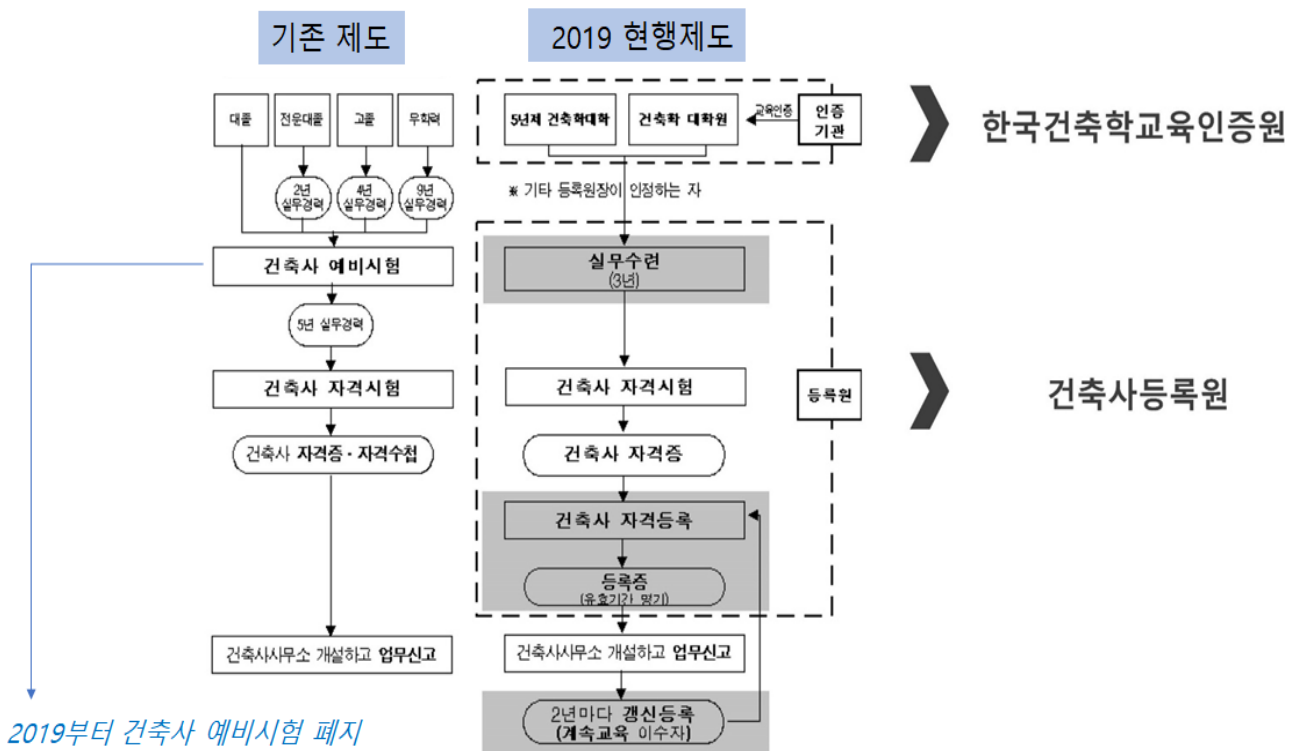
기존 제도

2019 현행제도

대졸

전문대졸

고졸

무학력

2년 실무경력

4년 실무경력

9년 실무경력

건축사 예비시험

5년 실무경력

건축사 자격시험

건축사 자격증 · 자격수첩

건축사사무소 개설하고 업무신고

2019부터 건축사 예비시험 폐지

5년제 건축학대학

건축학 대학원

교육인증

인증 기관

한국건축학교육인증원

※ 기타 등록원장이 인정하는 자

실무수련 (3년)

건축사 자격시험

등록원

건축사등록원

건축사 자격증

건축사 자격등록

등록증 (유효기간 명기)

건축사사무소 개설하고 업무신고

2년마다 갱신등록 (계속교육 이수자)